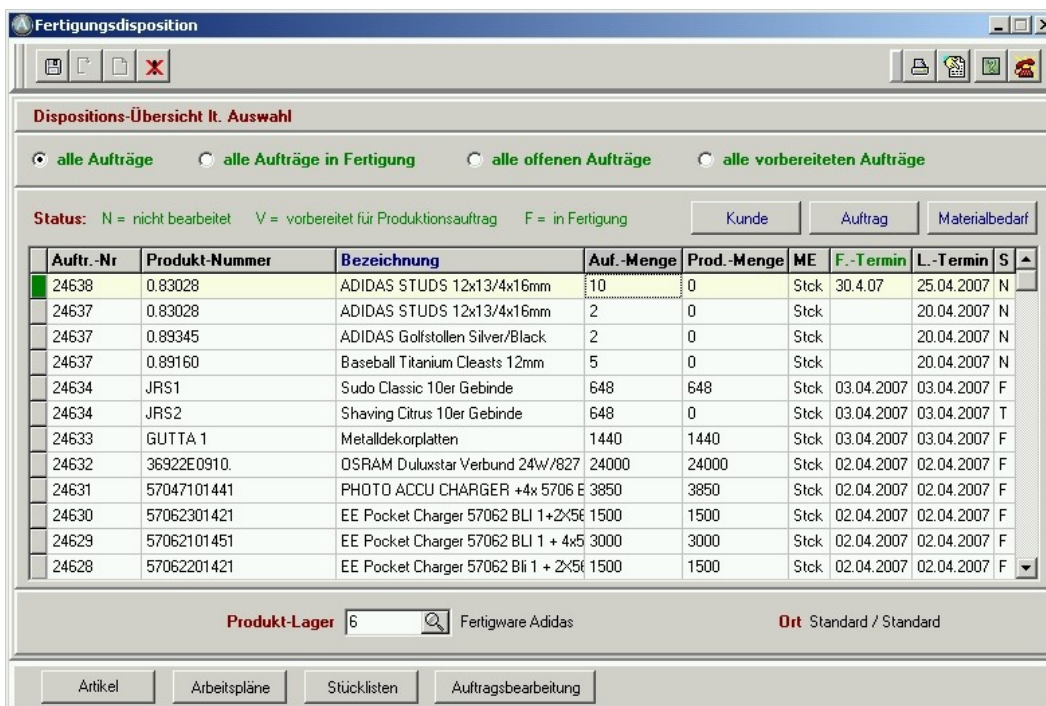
Fertigungsdisposition

Dispositions-Übersicht lt. Auswahl

alle Aufträge   alle Aufträge in Fertigung   alle offenen Aufträge   alle vorbereiteten Aufträge

Status: N = nicht bearbeitet   V = vorbereitet für Produktionsauftrag   F = in Fertigung

Kunde   Auftrag   Materialbedarf

| Auftr.-Nr | Produkt-Nummer | Bezeichnung | Auf.-Menge | Prod.-Menge | ME | F.-Termin | L.-Termin | S |
|---|---|---|---|---|---|---|---|---|
| 24638 | 0.83028 | ADIDAS STUDS 12x13/4x16mm | 10 | 0 | Stck | 30.4.07 | 25.04.2007 | N |
| 24637 | 0.83028 | ADIDAS STUDS 12x13/4x16mm | 2 | 0 | Stck | | 20.04.2007 | N |
| 24637 | 0.89345 | ADIDAS Golfstollen Silver/Black | 2 | 0 | Stck | | 20.04.2007 | N |
| 24637 | 0.89160 | Baseball Titanium Cleasts 12mm | 5 | 0 | Stck | | 20.04.2007 | N |
| 24634 | JRS1 | Sudo Classic 10er Gebinde | 648 | 648 | Stck | 03.04.2007 | 03.04.2007 | F |
| 24634 | JRS2 | Shaving Citrus 10er Gebinde | 648 | 0 | Stck | 03.04.2007 | 03.04.2007 | T |
| 24633 | GUTTA 1 | Metalldekorplatten | 1440 | 1440 | Stck | 03.04.2007 | 03.04.2007 | F |
| 24632 | 36922E0910. | OSRAM Duluxstar Verbund 24W/827 | 24000 | 24000 | Stck | 02.04.2007 | 02.04.2007 | F |
| 24631 | 57047101441 | PHOTO ACCU CHARGER +4x 5706 E | 3850 | 3850 | Stck | 02.04.2007 | 02.04.2007 | F |
| 24630 | 57062301421 | EE Pocket Charger 57062 BLI 1+2X5E | 1500 | 1500 | Stck | 02.04.2007 | 02.04.2007 | F |
| 24629 | 57062101451 | EE Pocket Charger 57062 BLI 1 + 4x5 | 3000 | 3000 | Stck | 02.04.2007 | 02.04.2007 | F |
| 24628 | 57062201421 | EE Pocket Charger 57062 Bli 1 + 2X5E | 1500 | 1500 | Stck | 02.04.2007 | 02.04.2007 | F |

Produkt-Lager 6   Fertigware Adidas   Ort Standard / Standard

Artikel   Arbeitspläne   Stücklisten   Auftragsbearbeitung